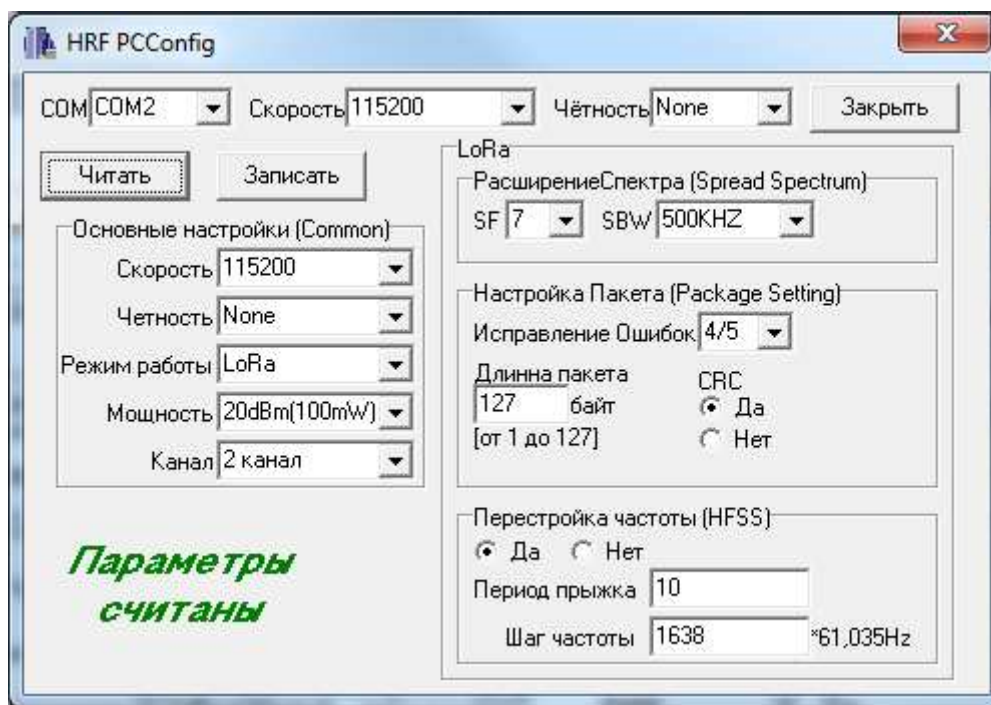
HRF PCConfig

COM COM2 Скорость 115200 Чётность None Закрыть

Читать Записать

Основные настройки (Common)
Скорость 115200
Четность None
Режим работы LoRa
Мощность 20dBm(100mW)
Канал 2 канал

Параметры считаны

LoRa
РасширениеСпектра (Spread Spectrum)
SF 7 SBW 500KHZ

Настройка Пакета (Package Setting)
Исправление Ошибок 4/5
Длинна пакета
127 байт
[от 1 до 127]
CRC
Да
Нет

Перестройка частоты (HFSS)
Да Нет
Период прыжка 10
Шаг частоты 1638 *61,035Hz